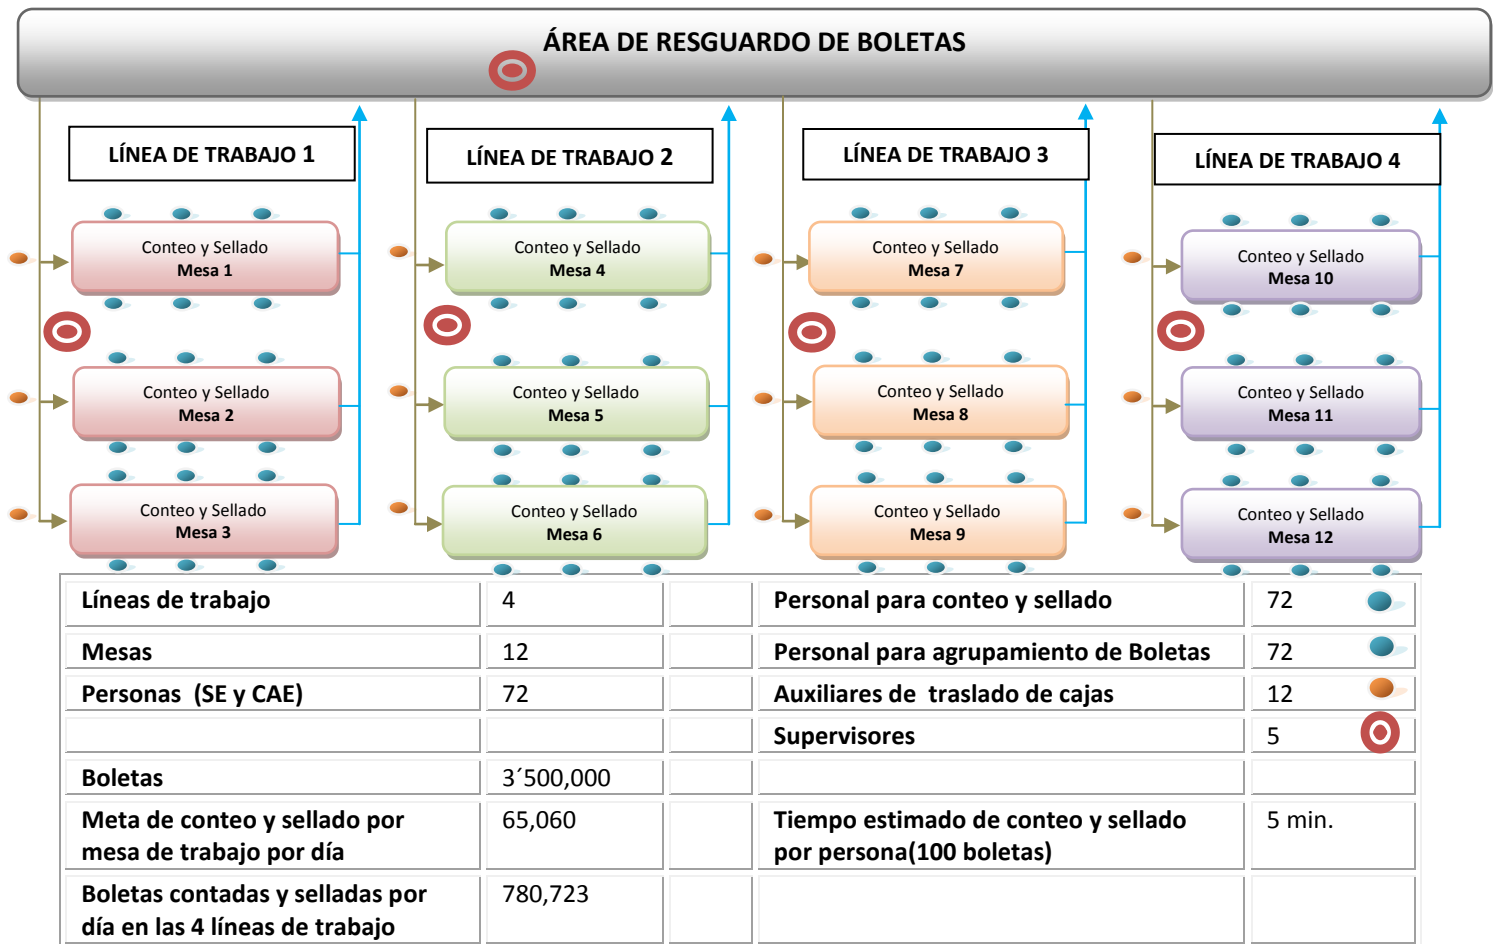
ÁREA DE RESGUARDO DE BOLETAS

LÍNEA DE TRABAJO 1

Conteo y Sellado
Mesa 1

Conteo y Sellado
Mesa 2

Conteo y Sellado
Mesa 3

LÍNEA DE TRABAJO 2

Conteo y Sellado
Mesa 4

Conteo y Sellado
Mesa 5

Conteo y Sellado
Mesa 6

LÍNEA DE TRABAJO 3

Conteo y Sellado
Mesa 7

Conteo y Sellado
Mesa 8

Conteo y Sellado
Mesa 9

LÍNEA DE TRABAJO 4

Conteo y Sellado
Mesa 10

Conteo y Sellado
Mesa 11

Conteo y Sellado
Mesa 12

| Líneas de trabajo | 4 | | Personal para conteo y sellado | 72 |
|---|---|---|---|---|
| Mesas | 12 | | Personal para agrupamiento de Boletas | 72 |
| Personas (SE y CAE) | 72 | | Auxiliares de traslado de cajas | 12 |
| | | | Supervisores | 5 |
| Boletas | 3´500,000 | | | |
| Meta de conteo y sellado por mesa de trabajo por día | 65,060 | | Tiempo estimado de conteo y sellado por persona(100 boletas) | 5 min. |
| Boletas contadas y selladas por día en las 4 líneas de trabajo | 780,723 | | | |